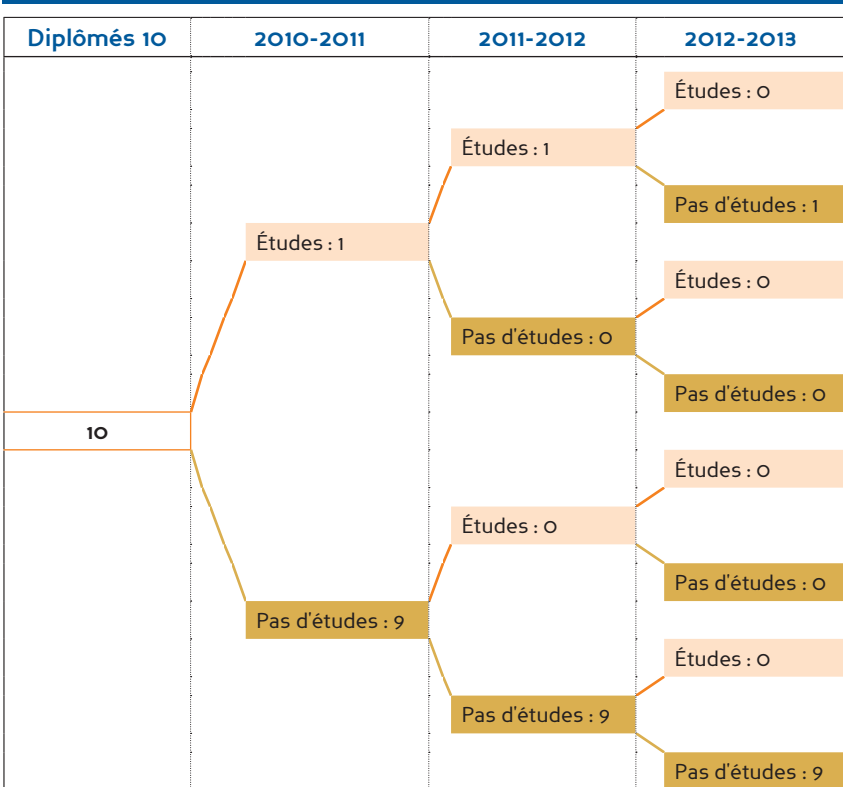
| Diplômés 10 | 2010-2011 | 2011-2012 | 2012-2013 |
|---|---|---|---|

Études : 0
Études : 1
Pas d'études : 1
Études : 1
Études : 0
Pas d'études : 0
Pas d'études : 0
10
Études : 0
Études : 0
Pas d'études : 0
Pas d'études : 9
Études : 0
Pas d'études : 9
Pas d'études : 9